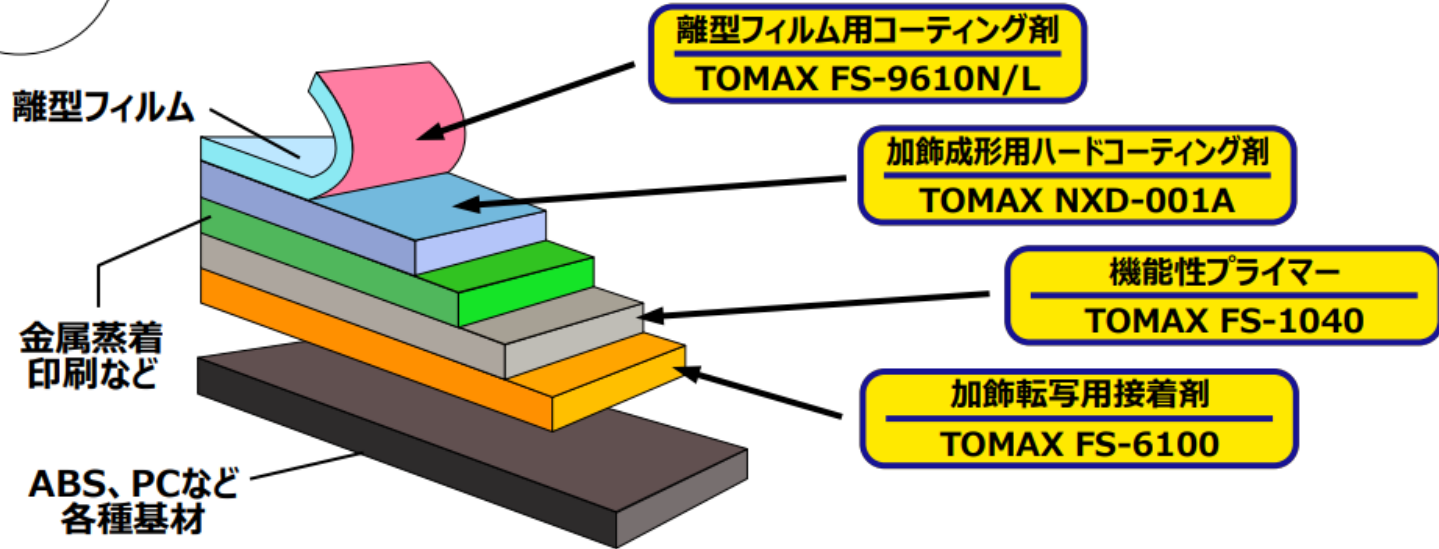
離型フィルム用コーティング剤
TOMAX FS-9610N/L

離型フィルム

加飾成形用ハードコーティング剤
TOMAX NXD-001A

機能性プライマー
TOMAX FS-1040

金属蒸着
印刷など

加飾転写用接着剤
TOMAX FS-6100

ABS、PCなど
各種基材